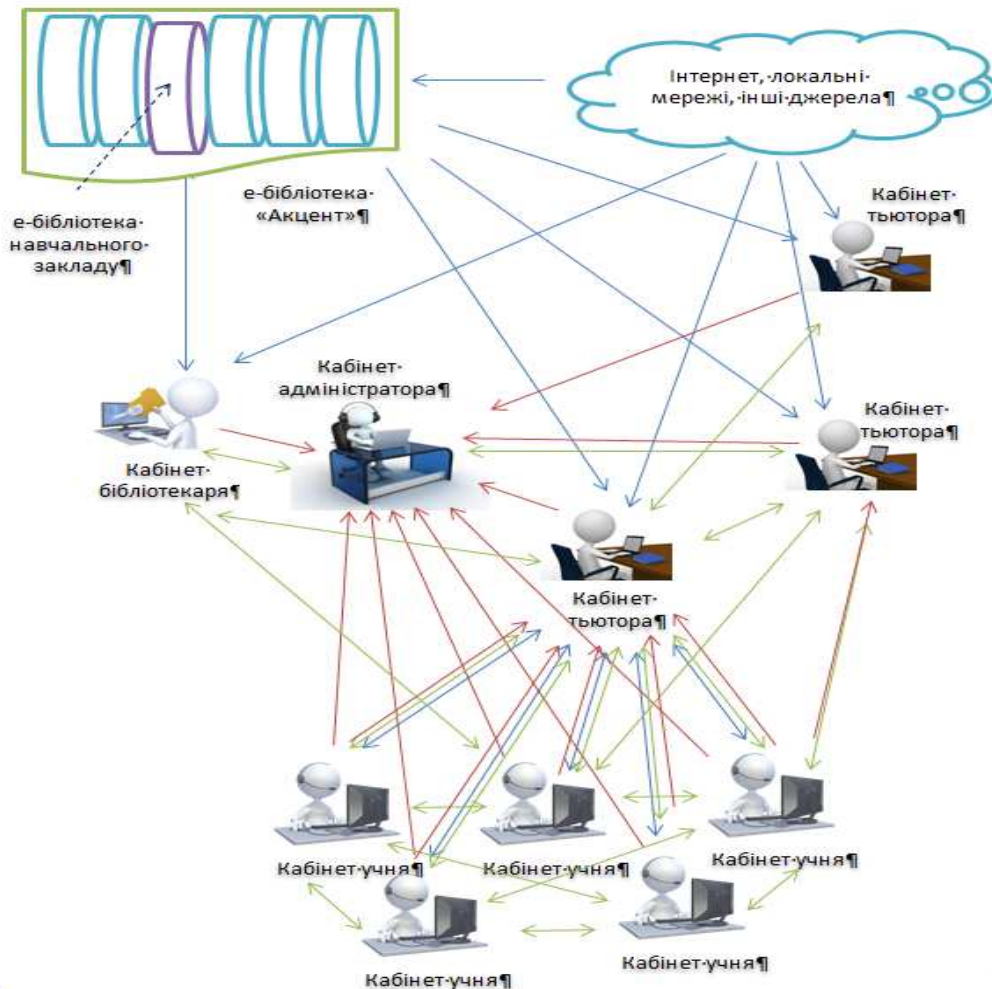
Інтернет,·локальні·мережі,·інші·джерела¶

е-бібліотека·навчального·закладу¶

е-бібліотека·«Акцент»¶

Кабінет·тьютора¶

Кабінет·адміністратора¶

Кабінет·тьютора¶

Кабінет·бібліотекаря¶

Кабінет·тьютора¶

Кабінет·учня¶

Кабінет·учня¶

Кабінет·учня¶

Кабінет·учня¶

Кабінет·учня¶